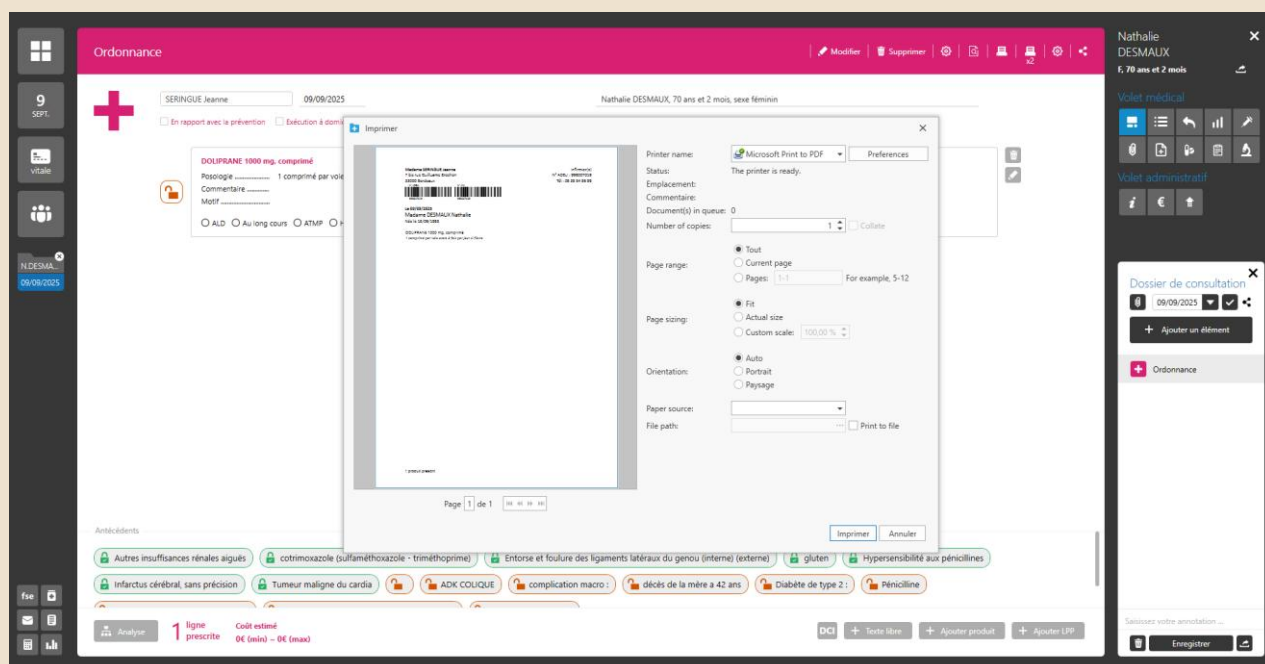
9
SEPT.

vitale

N.DESMA...
09/09/2025

fse

Ordonnance

Modifier | Supprimer

x2

SERINGUE Jeanne 09/09/2025

Nathalie DESMAUX, 70 ans et 2 mois, sexe féminin

En rapport avec la prévention Exécution à domi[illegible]

DOLIPRANE 1000 mg, comprimé
Posologie ............ 1 comprimé par vo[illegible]
Commentaire ............
Motif ............

ALD Au long cours ATMP H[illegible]

Imprimer

Madame SERINGUE Jeanne
Le 09/09/2025
Madame DESMAUX Nathalie
DOLIPRANE 1000 mg, comprimé

Page 1 de 1

Printer name: Microsoft Print to PDF Preferences
Status: The printer is ready.
Emplacement:
Commentaire:
Document(s) in queue: 0
Number of copies: 1 Collate

Page range:
Tout
Current page
Pages: 1-1 For example, 5-12

Page sizing:
Fit
Actual size
Custom scale: 100,00 %

Orientation:
Auto
Portrait
Paysage

Paper source:
File path: Print to file

Imprimer Annuler

Antécédents

Autres insuffisances rénales aiguës | cotrimoxazole (sulfaméthoxazole - triméthoprime) | Entorse et foulure des ligaments latéraux du genou (interne) (externe) | gluten | Hypersensibilité aux pénicillines
Infarctus cérébral, sans précision | Tumeur maligne du cardia | ADK COLIQUE | complication macro : | décès de la mère a 42 ans | Diabète de type 2 : | Pénicilline

Analyse 1 ligne prescrite Coût estimé 0€ (min) ~ 0€ (max)

DCI + Texte libre + Ajouter produit + Ajouter LPP

Nathalie
DESMAUX
F, 70 ans et 2 mois

Volet médical

Volet administratif

Dossier de consultation
09/09/2025
+ Ajouter un élément
Ordonnance

Saisissez votre annotation ...
Enregistrer